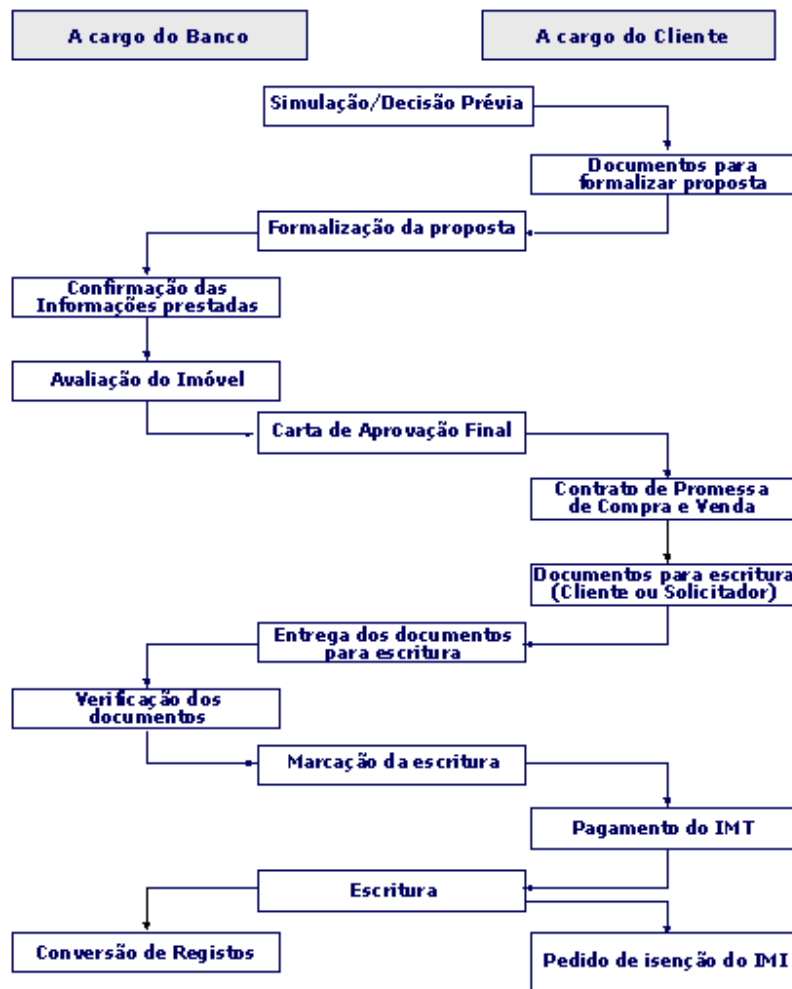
A cargo do Banco

A cargo do Cliente

Simulação/Decisão Prévia

Documentos para formalizar proposta

Formalização da proposta

Confirmação das Informações prestadas

Avaliação do Imóvel

Carta de Aprovação Final

Contrato de Promessa de Compra e Venda

Documentos para escritura (Cliente ou Solicitador)

Entrega dos documentos para escritura

Verificação dos documentos

Marcação da escritura

Pagamento do IMT

Escritura

Conversão de Registos

Pedido de isenção do IMI